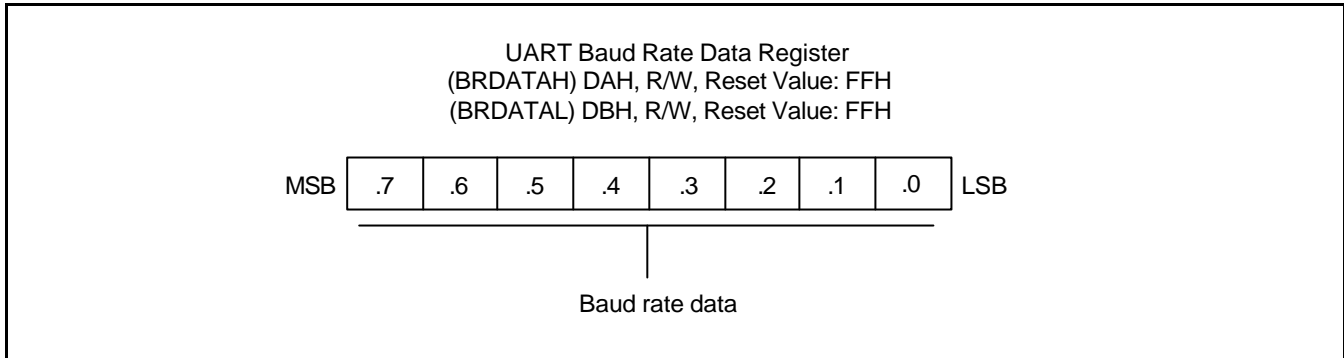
UART Baud Rate Data Register
(BRDATAH) DAH, R/W, Reset Value: FFH
(BRDATAL) DBH, R/W, Reset Value: FFH

MSB

| .7 | .6 | .5 | .4 | .3 | .2 | .1 | .0 |
|---|---|---|---|---|---|---|---|

LSB

Baud rate data